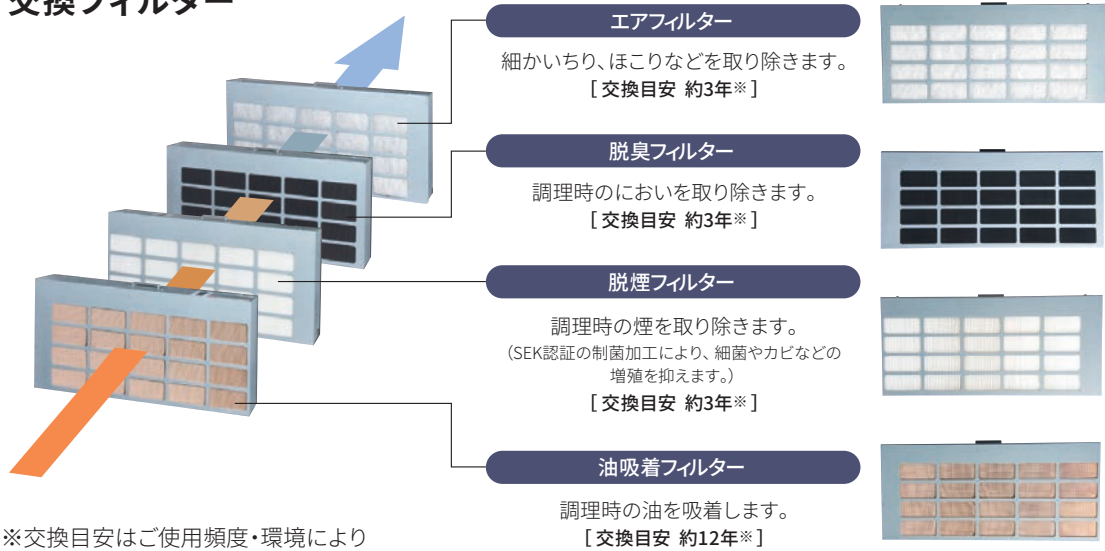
交換フィルター

エアフィルター
細かいちり、ほこりなどを取り除きます。
[ 交換目安 約3年※ ]

脱臭フィルター
調理時のにおいを取り除きます。
[ 交換目安 約3年※ ]

脱煙フィルター
調理時の煙を取り除きます。
(SEK認証の制菌加工により、細菌やカビなどの増殖を抑えます。)
[ 交換目安 約3年※ ]

油吸着フィルター
調理時の油を吸着します。
[ 交換目安 約12年※ ]

※交換目安はご使用頻度・環境により